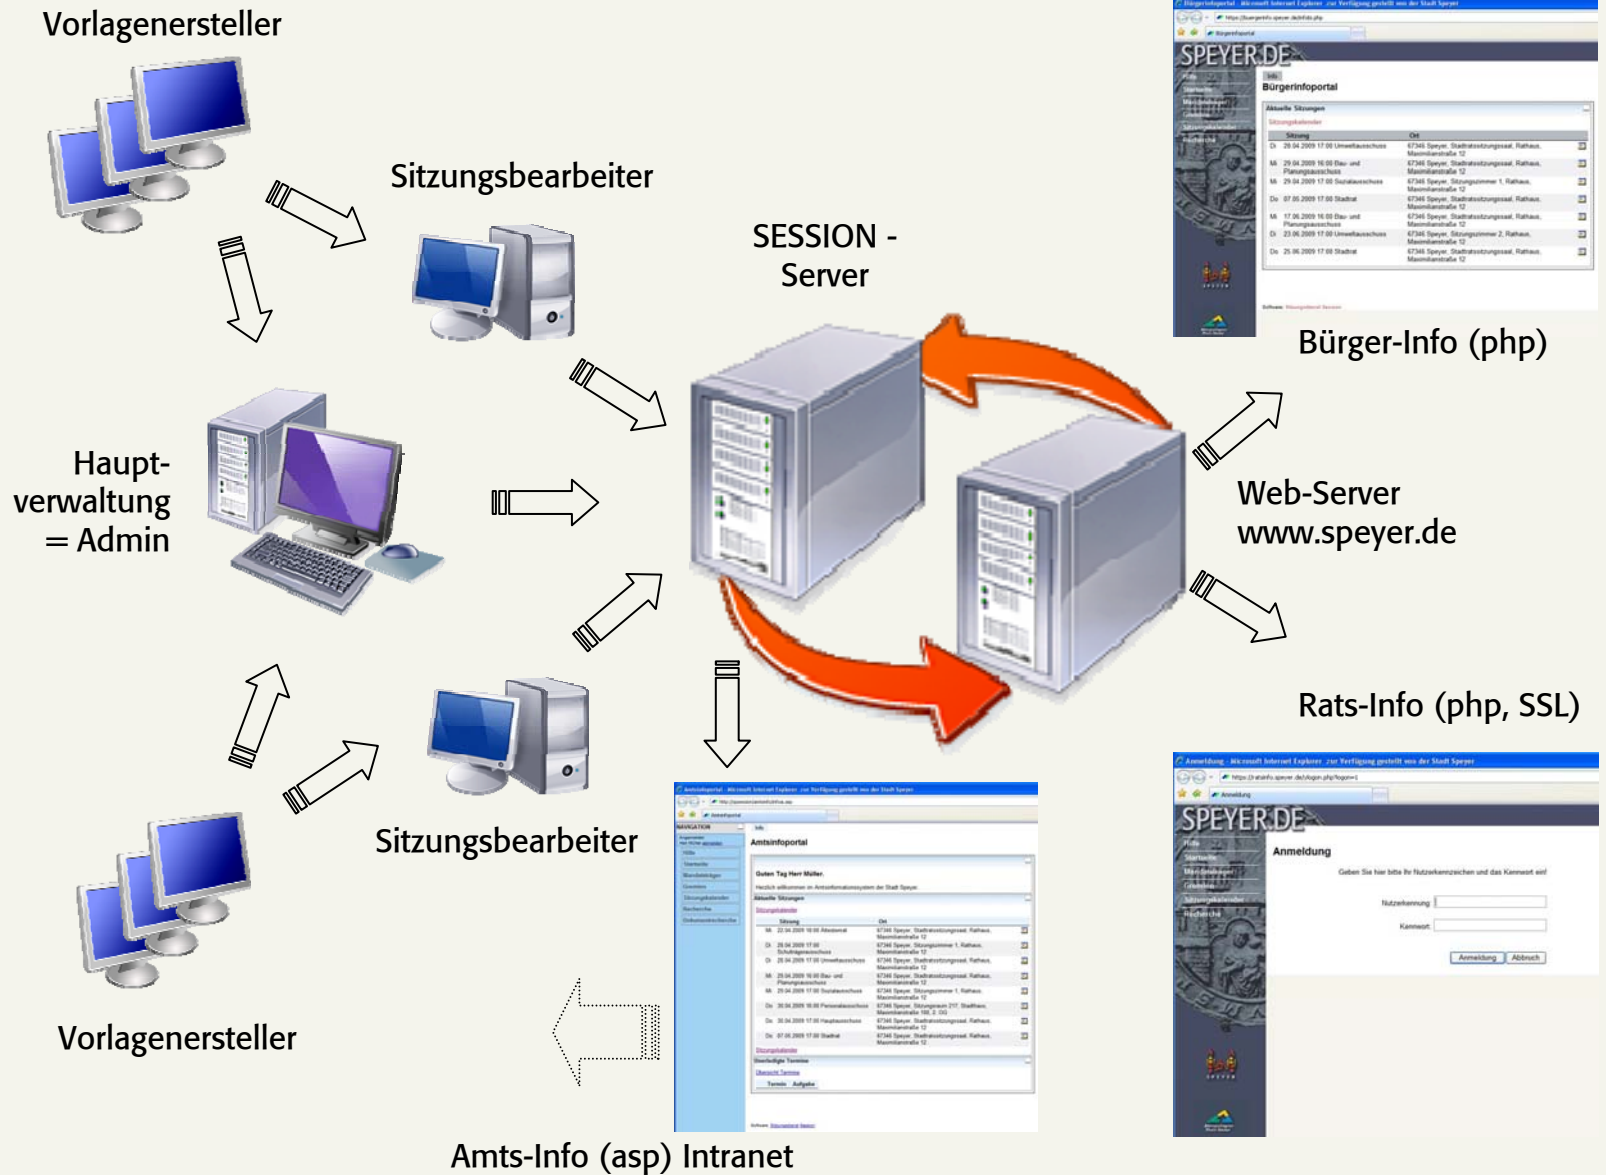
Vorlagenersteller

Sitzungsbearbeiter

SESSION - Server

SPEYER.DE

Bürgerinfoportal

Aktuelle Sitzungen

Bürger-Info (php)

Haupt-verwaltung = Admin

Web-Server www.speyer.de

Rats-Info (php, SSL)

SPEYER.DE

Anmeldung

Nutzerkennung

Kennwort

Anmeldung

Abbruch

Sitzungsbearbeiter

Amtsinfoportal

Guten Tag Herr Müller.

Aktuelle Sitzungen

Vorlagenersteller

Amts-Info (asp) Intranet